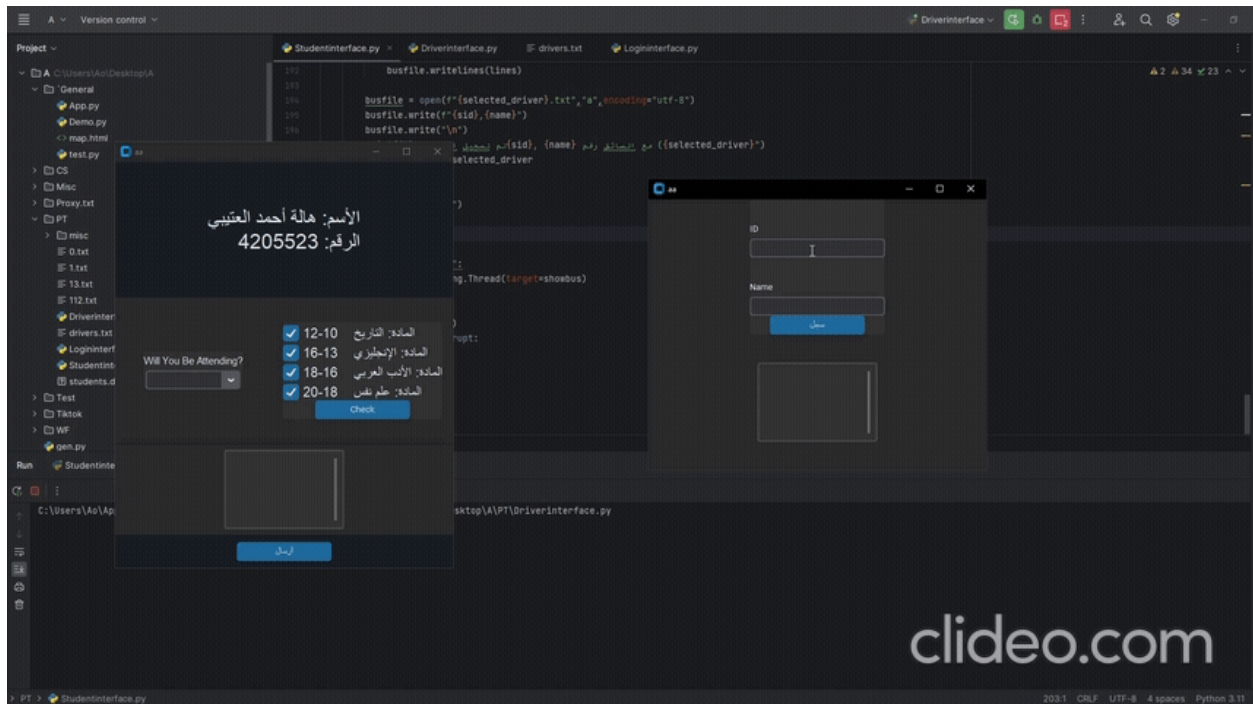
A Version control

Driverinterface

Project

Studentinterface.py × Driverinterface.py drivers.txt Logininterface.py

A C:\Users\Ao\Desktop\A
General
App.py
Demo.py
map.html
test.py
CS
Misc
Proxy.txt
PT
misc
0.txt
1.txt
13.txt
112.txt
Driverinter
drivers.txt
Logininterf
Studentint
students.d
Test
Tiktok
WF
gen.py

Run Studentinte

C:\Users\Ao\Ap

sktop\A\PT\Driverinterface.py

192 busfile.writelines(lines)
193
194 busfile = open(f"{selected_driver}.txt","a",encoding="utf-8")
195 busfile.write(f"{sid},{name}")
196 busfile.write("\n")
تم تسجيل {sid}, {name} مع السائق رقم ({selected_driver}")
selected_driver

")

ng.Thread(target=showbus)

rupt:

A2 A34 23

aa

الأسم: هالة أحمد العتيبي
الرقم: 4205523

Will You Be Attending?

المادة: التاريخ 10-12
المادة: الإنجليزي 13-16
المادة: الأدب العربي 16-18
المادة: علم نفس 18-20

Check

ارسال

aa

ID

Name

سجل

clideo.com

PT > Studentinterface.py

203:1 CRLF UTF-8 4 spaces Python 3.11